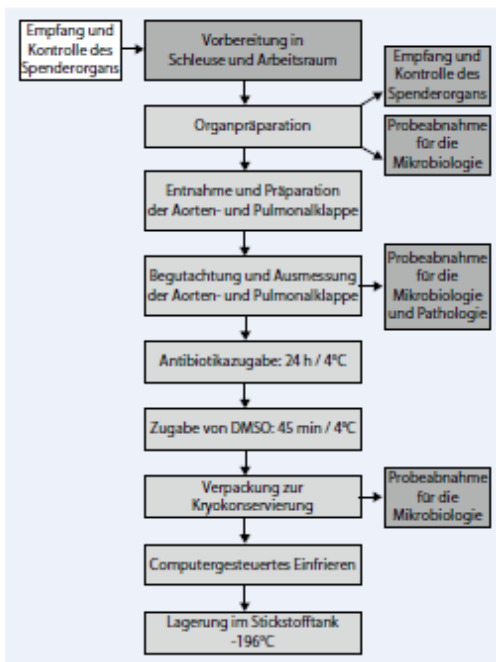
Empfang und Kontrolle des Spenderorgans

Vorbereitung in Schleuse und Arbeitsraum

Empfang und Kontrolle des Spenderorgans

Organpräparation

Probeabnahme für die Mikrobiologie

Entnahme und Präparation der Aorten- und Pulmonalklappe

Begutachtung und Ausmessung der Aorten- und Pulmonalklappe

Probeabnahme für die Mikrobiologie und Pathologie

Antibiotikazugabe: 24 h / 4°C

Zugabe von DMSO: 45 min / 4°C

Verpackung zur Kryokonservierung

Probeabnahme für die Mikrobiologie

Computergesteuertes Einfrieren

Lagerung im Stickstofftank -196°C